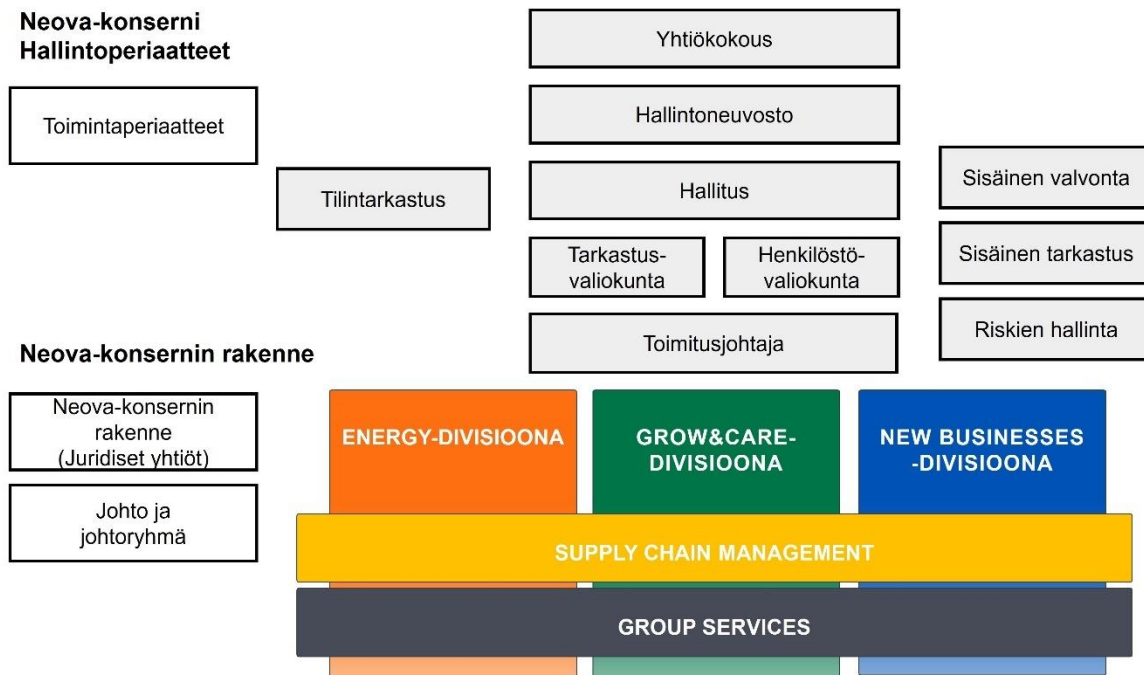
Neova-konserni Hallintoperiaatteet

Toimintaperiaatteet

Tilintarkastus

Yhtiökokous

Hallintoneuvosto

Hallitus

Tarkastusvaliokunta

Henkilöstövaliokunta

Toimitusjohtaja

Sisäinen valvonta

Sisäinen tarkastus

Riskien hallinta

Neova-konsernin rakenne

Neova-konsernin rakenne (Juridiset yhtiöt)

Johto ja johtoryhmä

ENERGY-DIVISIOONA

GROW&CARE-DIVISIOONA

NEW BUSINESSES -DIVISIOONA

SUPPLY CHAIN MANAGEMENT

GROUP SERVICES